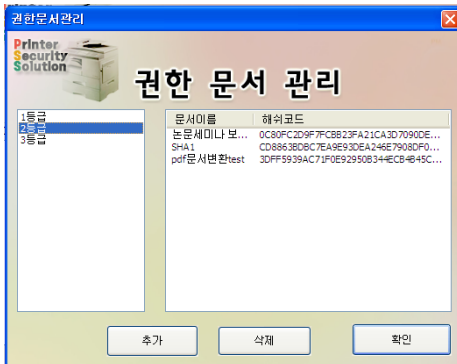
권한문서관리

Printer Security Solution

권한 문서 관리

1등급
2등급
3등급

| 문서이름 | 해쉬코드 |
|---|---|
| 논문세미나 보... | 0C80FC2D9F7FCBB23FA21CA3D7090DE... |
| SHA1 | CD8863BDBC7EA9E93DEA246E7908DF0... |
| pdf문서변환test | 3DFF5939AC71F0E92950B344ECB4B45C... |

추가

삭제

확인